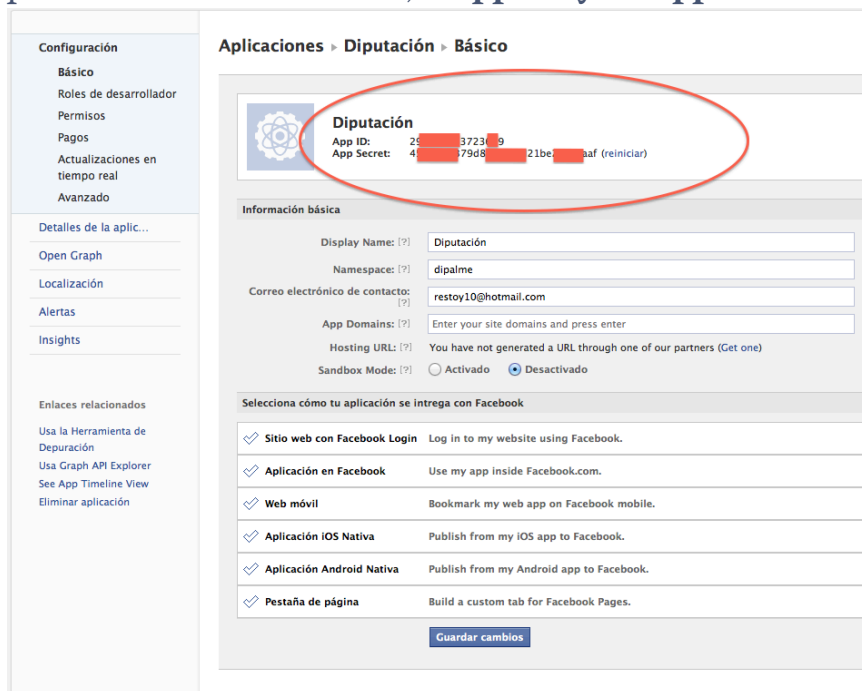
Configuración
Básico
Roles de desarrollador
Permisos
Pagos
Actualizaciones en tiempo real
Avanzado
Detalles de la aplic...
Open Graph
Localización
Alertas
Insights

Enlaces relacionados
Usa la Herramienta de Depuración
Usa Graph API Explorer
See App Timeline View
Eliminar aplicación

Aplicaciones ▸ Diputación ▸ Básico

Diputación
App ID: 29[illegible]3723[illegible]9
App Secret: 4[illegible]79d8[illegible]21be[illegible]aaf (reiniciar)

Información básica

Display Name: [?] Diputación
Namespace: [?] dipalme
Correo electrónico de contacto: [?] restoy10@hotmail.com
App Domains: [?] Enter your site domains and press enter
Hosting URL: [?] You have not generated a URL through one of our partners (Get one)
Sandbox Mode: [?] Activado Desactivado

Selecciona cómo tu aplicación se intrega con Facebook

Sitio web con Facebook Login Log in to my website using Facebook.
Aplicación en Facebook Use my app inside Facebook.com.
Web móvil Bookmark my web app on Facebook mobile.
Aplicación iOS Nativa Publish from my iOS app to Facebook.
Aplicación Android Nativa Publish from my Android app to Facebook.
Pestaña de página Build a custom tab for Facebook Pages.

Guardar cambios